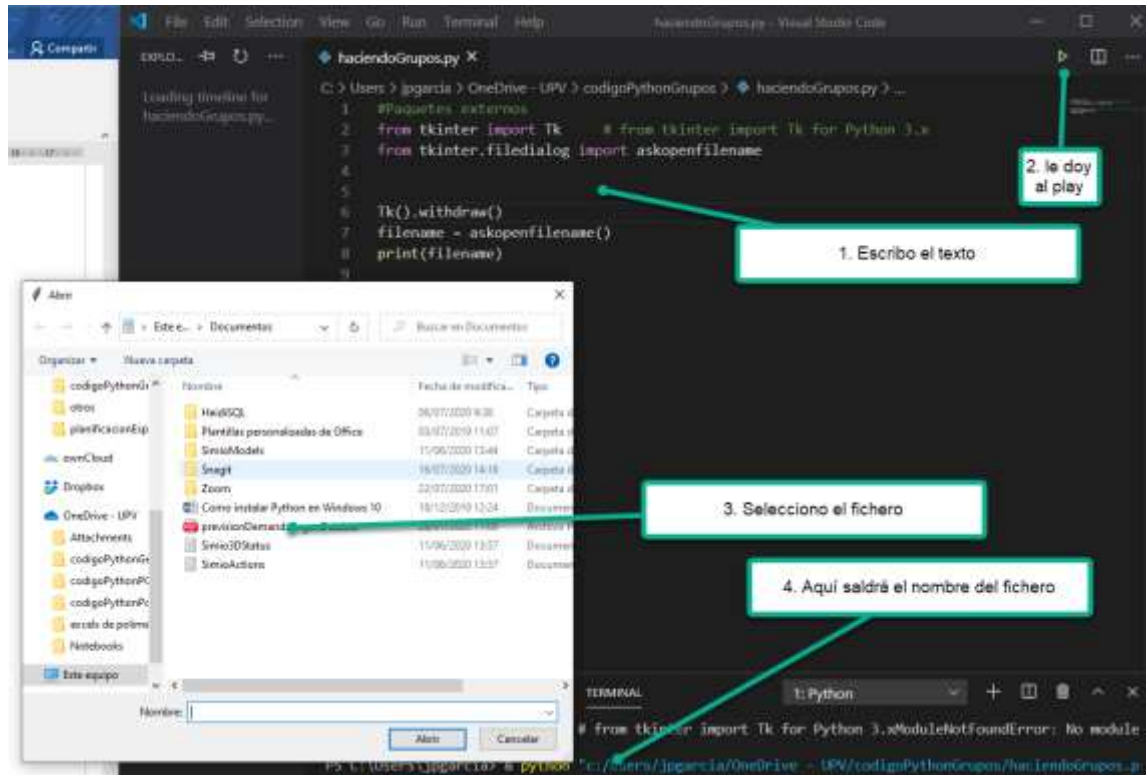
Compartir

File Edit Selection View Go Run Terminal Help haciendoGrupos.py - Visual Studio Code

EXPLO... Loading timeline for haciendoGrupos.py...

haciendoGrupos.py ×

C: > Users > jpgarcia > OneDrive - UPV > codigoPythonGrupos > haciendoGrupos.py > ...

1 #Paquetes externos
2 from tkinter import Tk # from tkinter import Tk for Python 3.x
3 from tkinter.filedialog import askopenfilename
4
5
6 Tk().withdraw()
7 filename = askopenfilename()
8 print(filename)
9

2. le doy al play

1. Escribo el texto

Abrir

Este e... > Documentos

Buscar en Documentos

Organizar ▾ Nueva carpeta

codigoPythonGr
otros
planificacionEsp
ownCloud
Dropbox
OneDrive - UPV
Attachments
codigoPythonGr
codigoPythonPC
codigoPythonPc
escals de polimi
Notebooks
Este equipo

| Nombre | Fecha de modifica... | Tipo |
|---|---|---|
| HeidiSQL | 06/07/2020 9:30 | Carpeta d |
| Plantillas personalizadas de Office | 03/07/2019 11:07 | Carpeta d |
| SimioModels | 11/06/2020 13:44 | Carpeta d |
| Snagit | 16/07/2020 14:18 | Carpeta d |
| Zoom | 22/07/2020 17:01 | Carpeta d |
| Como instalar Python en Windows 10 | 18/12/2019 12:24 | Documen |
| previsionDemand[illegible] | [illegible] | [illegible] |
| Simio3DStatus | 11/06/2020 13:37 | Documen |
| SimioActions | 11/06/2020 13:37 | Documen |

3. Selecciono el fichero

4. Aquí saldrá el nombre del fichero

Nombre:

Abrir Cancelar

TERMINAL 1: Python

# from tki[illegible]r import Tk for Python 3.xModuleNotFoundError: No module

PS C:\Users\jpgarcia> & python "c:/Users/jpgarcia/OneDrive - UPV/codigoPythonGrupos/haciendoGrupos.p